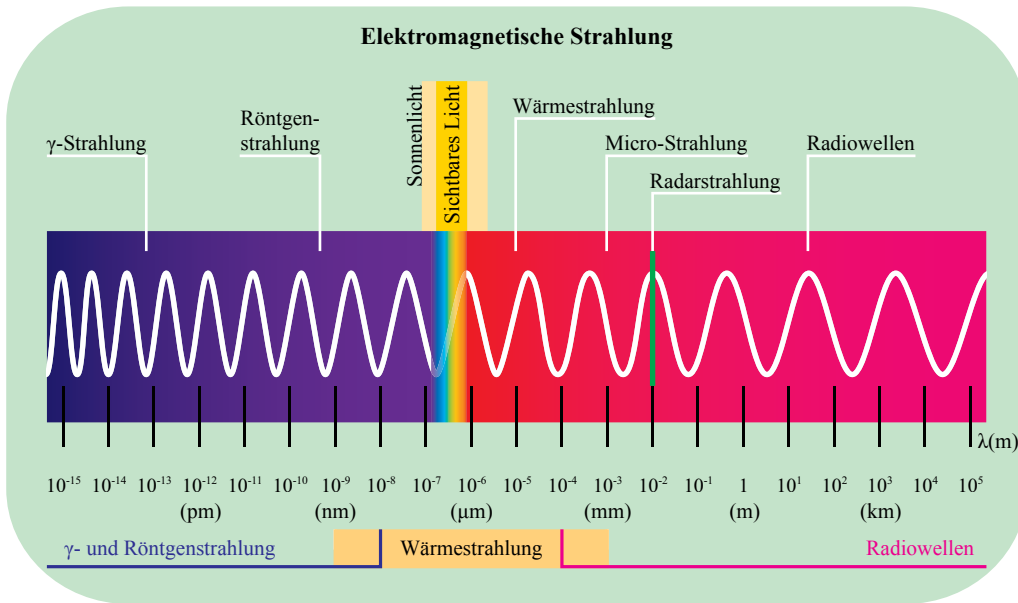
Elektromagnetische Strahlung

γ-Strahlung

Röntgenstrahlung

Sonnenlicht

Sichtbares Licht

Wärmestrahlung

Micro-Strahlung

Radarstrahlung

Radiowellen

λ(m)

$10^{-15}$ $10^{-14}$ $10^{-13}$ $10^{-12}$ $10^{-11}$ $10^{-10}$ $10^{-9}$ $10^{-8}$ $10^{-7}$ $10^{-6}$ $10^{-5}$ $10^{-4}$ $10^{-3}$ $10^{-2}$ $10^{-1}$ 1 $10^{1}$ $10^{2}$ $10^{3}$ $10^{4}$ $10^{5}$

(pm) (nm) (μm) (mm) (m) (km)

γ- und Röntgenstrahlung

Wärmestrahlung

Radiowellen